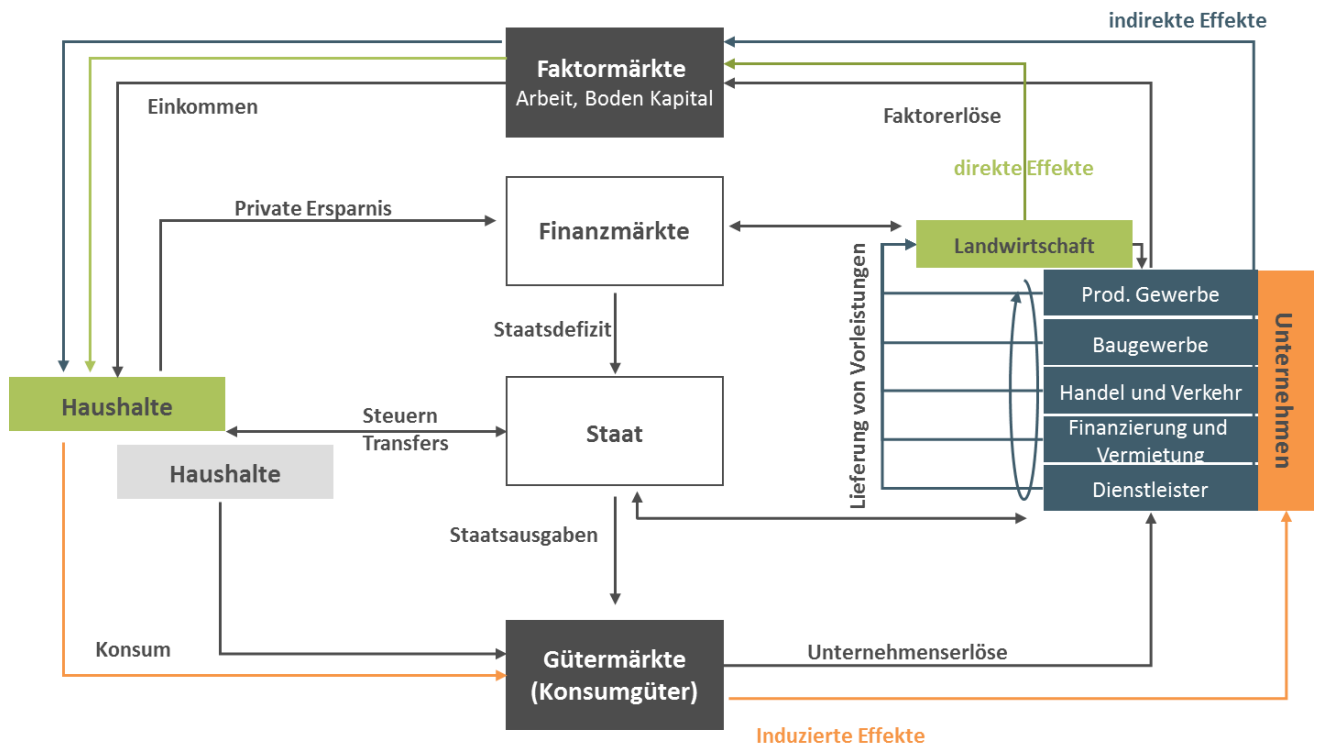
indirekte Effekte

Faktormärkte
Arbeit, Boden Kapital

Einkommen

Faktorerlöse

direkte Effekte

Private Ersparnis

Finanzmärkte

Landwirtschaft

Lieferung von Vorleistungen

Prod. Gewerbe

Baugewerbe

Handel und Verkehr

Finanzierung und Vermietung

Dienstleister

Unternehmen

Staatsdefizit

Haushalte

Steuern
Transfers

Staat

Haushalte

Staatsausgaben

Konsum

Gütermärkte
(Konsumgüter)

Unternehmenserlöse

Induzierte Effekte